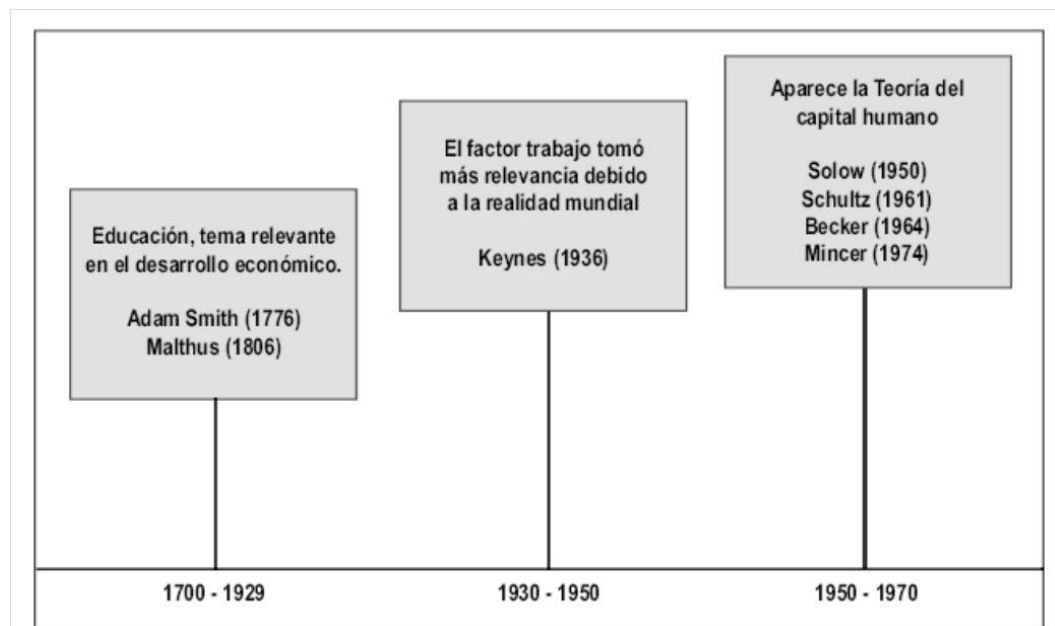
Educación, tema relevante en el desarrollo económico.

Adam Smith (1776)
Malthus (1806)

El factor trabajo tomó más relevancia debido a la realidad mundial

Keynes (1936)

Aparece la Teoría del capital humano

Solow (1950)
Schultz (1961)
Becker (1964)
Mincer (1974)

1700 - 1929

1930 - 1950

1950 - 1970